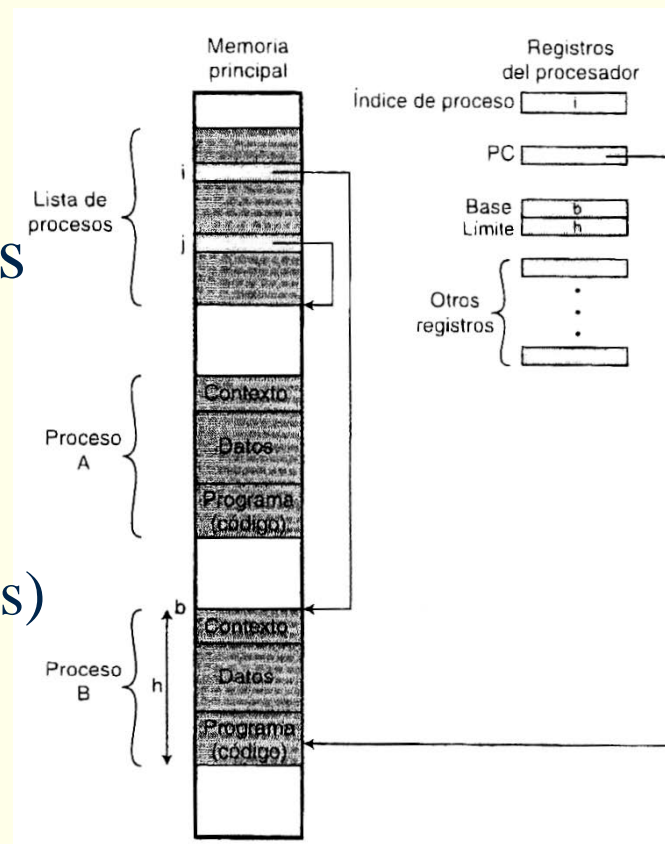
s

s)

Memoria principal

Registros del procesador

Índice de proceso i

PC

Base b
Límite h

Otros registros

Lista de procesos

i

j

Proceso A

Contexto

Datos

Programa (código)

Proceso B

b

h

Contexto

Datos

Programa (código)